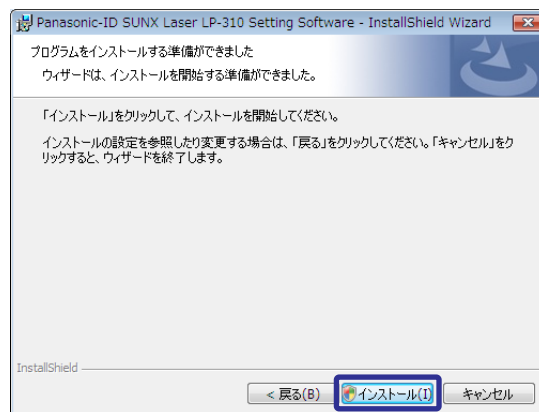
Panasonic-ID SUNX Laser LP-310 Setting Software - InstallShield Wizard

プログラムをインストールする準備ができました

ウィザードは、インストールを開始する準備ができました。

「インストール」をクリックして、インストールを開始してください。

インストールの設定を参照したり変更する場合は、「戻る」をクリックしてください。「キャンセル」をクリックすると、ウィザードを終了します。

InstallShield

< 戻る(B)

インストール(I)

キャンセル